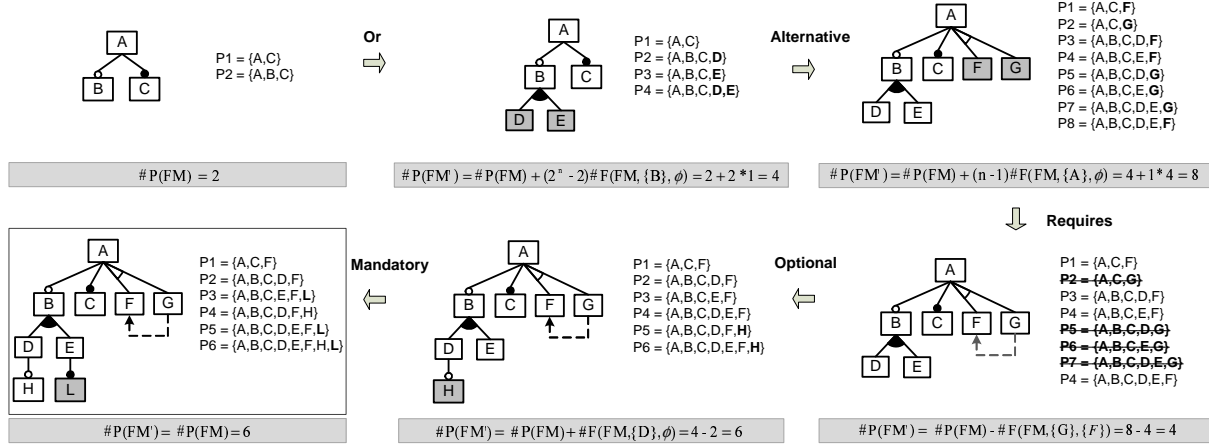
A

B C

P1 = {A,C}
P2 = {A,B,C}

$\#P(FM) = 2$

Or

A

B C

D E

P1 = {A,C}
P2 = {A,B,C,**D**}
P3 = {A,B,C,**E**}
P4 = {A,B,C,**D,E**}

$\#P(FM') = \#P(FM) + (2^n - 2)\#F(FM, \{B\}, \phi) = 2 + 2 * 1 = 4$

Alternative

A

B C F G

D E

P1 = {A,C,**F**}
P2 = {A,C,**G**}
P3 = {A,B,C,D,**F**}
P4 = {A,B,C,E,**F**}
P5 = {A,B,C,D,**G**}
P6 = {A,B,C,E,**G**}
P7 = {A,B,C,D,E,**G**}
P8 = {A,B,C,D,E,**F**}

$\#P(FM') = \#P(FM) + (n-1)\#F(FM, \{A\}, \phi) = 4 + 1 * 4 = 8$

Requires

A

B C F G

D E

P1 = {A,C,F}
~~P2 = {A,C,G}~~
P3 = {A,B,C,D,F}
P4 = {A,B,C,E,F}
~~P5 = {A,B,C,D,G}~~
~~P6 = {A,B,C,E,G}~~
~~P7 = {A,B,C,D,E,G}~~
P4 = {A,B,C,D,E,F}

$\#P(FM') = \#P(FM) - \#F(FM, \{G\}, \{F\}) = 8 - 4 = 4$

Optional

A

B C F G

D E

H

P1 = {A,C,F}
P2 = {A,B,C,D,F}
P3 = {A,B,C,E,F}
P4 = {A,B,C,D,E,F}
P5 = {A,B,C,D,F,**H**}
P6 = {A,B,C,D,E,F,**H**}

$\#P(FM') = \#P(FM) + \#F(FM, \{D\}, \phi) = 4 - 2 = 6$

Mandatory

A

B C F G

D E

H L

P1 = {A,C,F}
P2 = {A,B,C,D,F}
P3 = {A,B,C,E,F,**L**}
P4 = {A,B,C,D,F,H}
P5 = {A,B,C,D,E,F,**L**}
P6 = {A,B,C,D,E,F,H,**L**}

$\#P(FM') = \#P(FM) = 6$